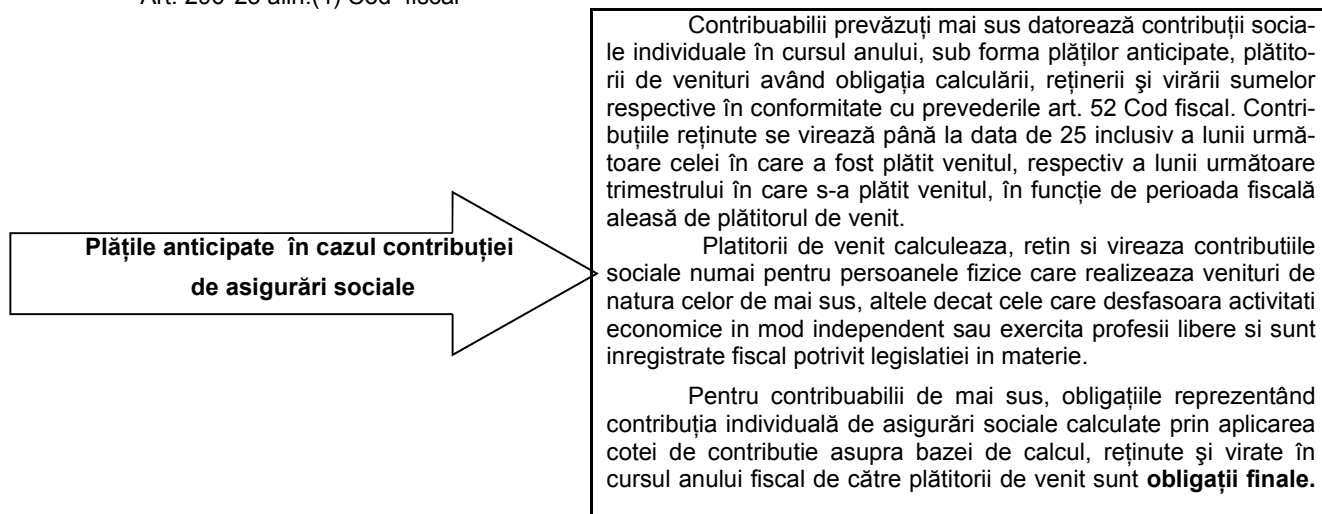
Art. 296^26 alin.(1) Cod fiscal

Plățile anticipate în cazul contribuției de asigurări sociale

Contribuabilii prevăzuți mai sus datorează contribuții sociale individuale în cursul anului, sub forma plăților anticipate, plătitorii de venituri având obligația calculării, reținerii şi virării sumelor respective în conformitate cu prevederile art. 52 Cod fiscal. Contribuțiile reținute se virează până la data de 25 inclusiv a lunii următoare celei în care a fost plătit venitul, respectiv a lunii următoare trimestrului în care s-a plătit venitul, în funcție de perioada fiscală aleasă de plătitorul de venit.

Platitorii de venit calculeaza, retin si vireaza contributiile sociale numai pentru persoanele fizice care realizeaza veniturile de natura celor de mai sus, altele decat cele care desfasoara activitati economice in mod independent sau exercita profesii libere si sunt inregistrate fiscal potrivit legislatiei in materie.

Pentru contribuabilii de mai sus, obligațiile reprezentând contribuția individuală de asigurări sociale calculate prin aplicarea cotei de contributie asupra bazei de calcul, reținute şi virate în cursul anului fiscal de către plătitorii de venit sunt **obligații finale.**